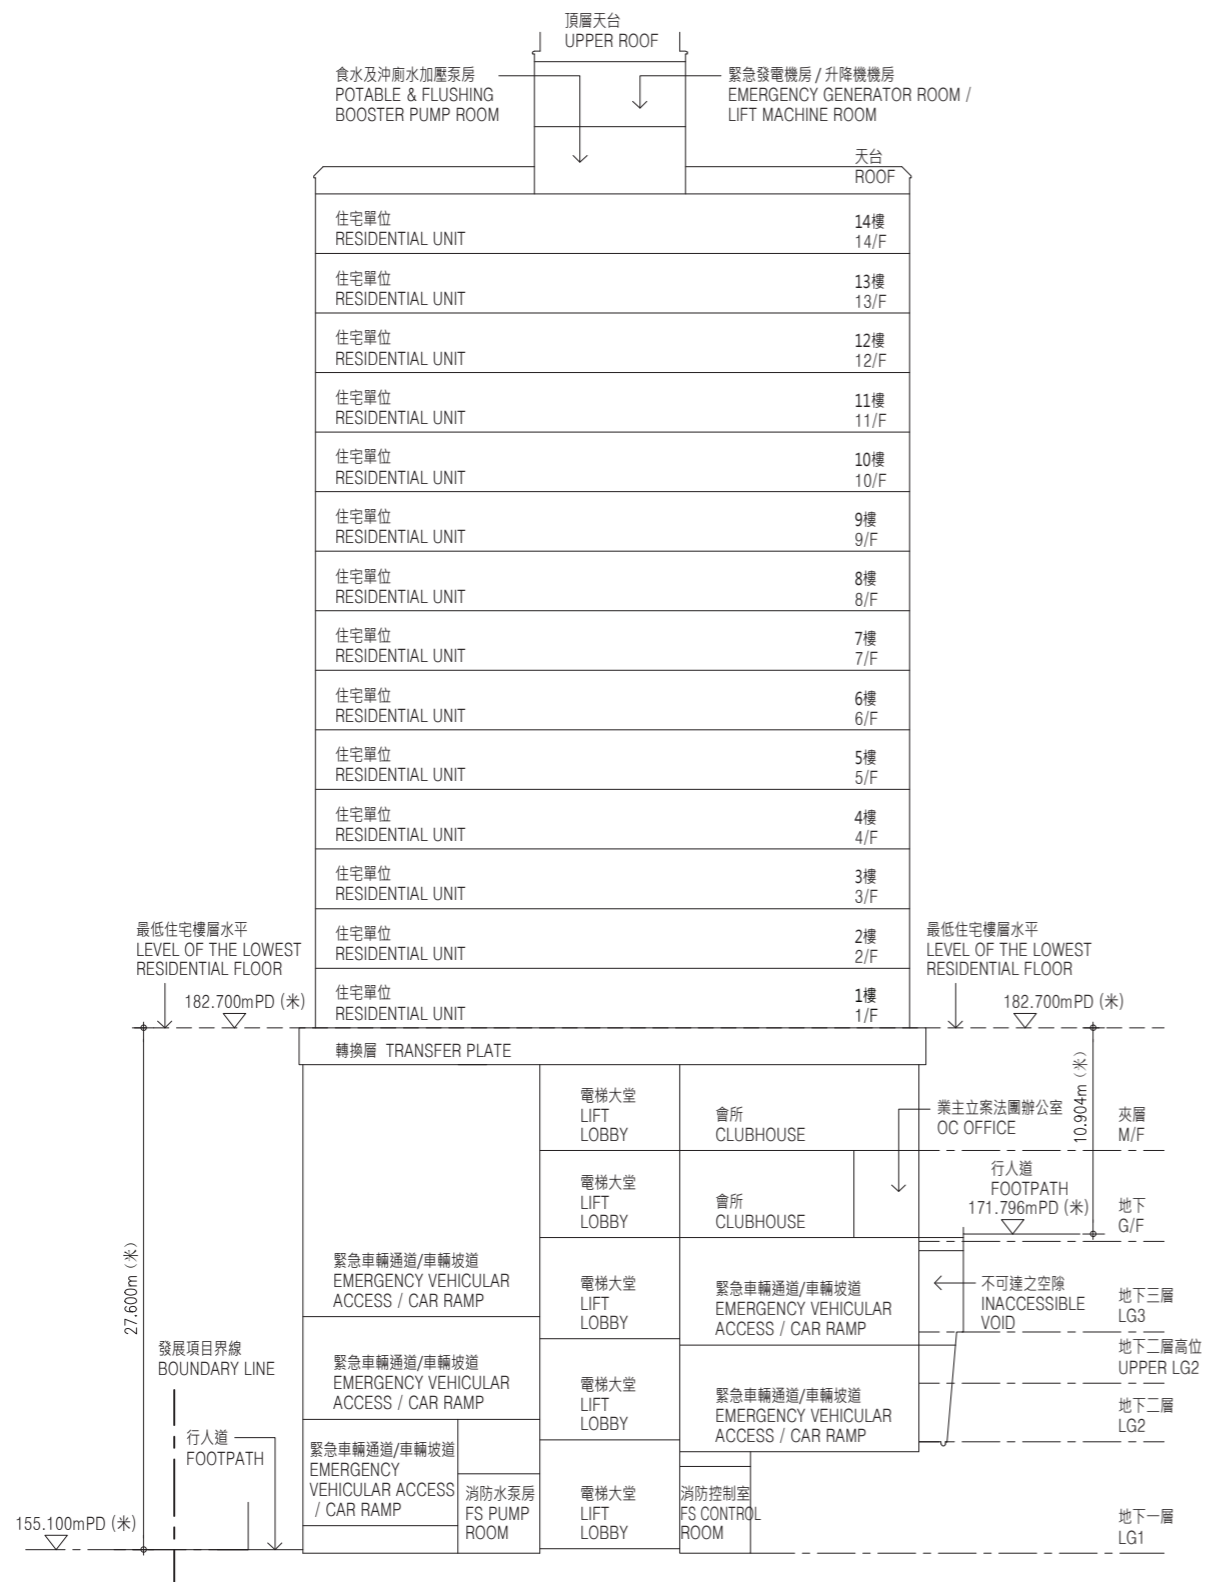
頂層天台
UPPER ROOF

食水及沖廁水加壓泵房
POTABLE & FLUSHING
BOOSTER PUMP ROOM

緊急發電機房 / 升降機機房
EMERGENCY GENERATOR ROOM /
LIFT MACHINE ROOM

天台
ROOF

住宅單位
RESIDENTIAL UNIT
14樓
14/F

住宅單位
RESIDENTIAL UNIT
13樓
13/F

住宅單位
RESIDENTIAL UNIT
12樓
12/F

住宅單位
RESIDENTIAL UNIT
11樓
11/F

住宅單位
RESIDENTIAL UNIT
10樓
10/F

住宅單位
RESIDENTIAL UNIT
9樓
9/F

住宅單位
RESIDENTIAL UNIT
8樓
8/F

住宅單位
RESIDENTIAL UNIT
7樓
7/F

住宅單位
RESIDENTIAL UNIT
6樓
6/F

住宅單位
RESIDENTIAL UNIT
5樓
5/F

住宅單位
RESIDENTIAL UNIT
4樓
4/F

住宅單位
RESIDENTIAL UNIT
3樓
3/F

最低住宅樓層水平
LEVEL OF THE LOWEST
RESIDENTIAL FLOOR

住宅單位
RESIDENTIAL UNIT
2樓
2/F

最低住宅樓層水平
LEVEL OF THE LOWEST
RESIDENTIAL FLOOR

182.700mPD (米)

住宅單位
RESIDENTIAL UNIT
1樓
1/F

182.700mPD (米)

轉換層 TRANSFER PLATE

電梯大堂
LIFT
LOBBY

會所
CLUBHOUSE

業主立案法團辦公室
OC OFFICE

10.904m (米)

夾層
M/F

電梯大堂
LIFT
LOBBY

會所
CLUBHOUSE

行人道
FOOTPATH
171.796mPD (米)

地下
G/F

27.600m (米)

緊急車輛通道/車輛坡道
EMERGENCY VEHICULAR
ACCESS / CAR RAMP

電梯大堂
LIFT
LOBBY

緊急車輛通道/車輛坡道
EMERGENCY VEHICULAR
ACCESS / CAR RAMP

不可達之空隙
INACCESSIBLE
VOID

地下三層
LG3

發展項目界線
BOUNDARY LINE

緊急車輛通道/車輛坡道
EMERGENCY VEHICULAR
ACCESS / CAR RAMP

電梯大堂
LIFT
LOBBY

地下二層高位
UPPER LG2

緊急車輛通道/車輛坡道
EMERGENCY VEHICULAR
ACCESS / CAR RAMP

地下二層
LG2

行人道
FOOTPATH

緊急車輛通道/車輛坡道
EMERGENCY
VEHICULAR ACCESS
/ CAR RAMP

消防水泵房
FS PUMP
ROOM

電梯大堂
LIFT
LOBBY

消防控制室
FS CONTROL
ROOM

155.100mPD (米)

地下一層
LG1